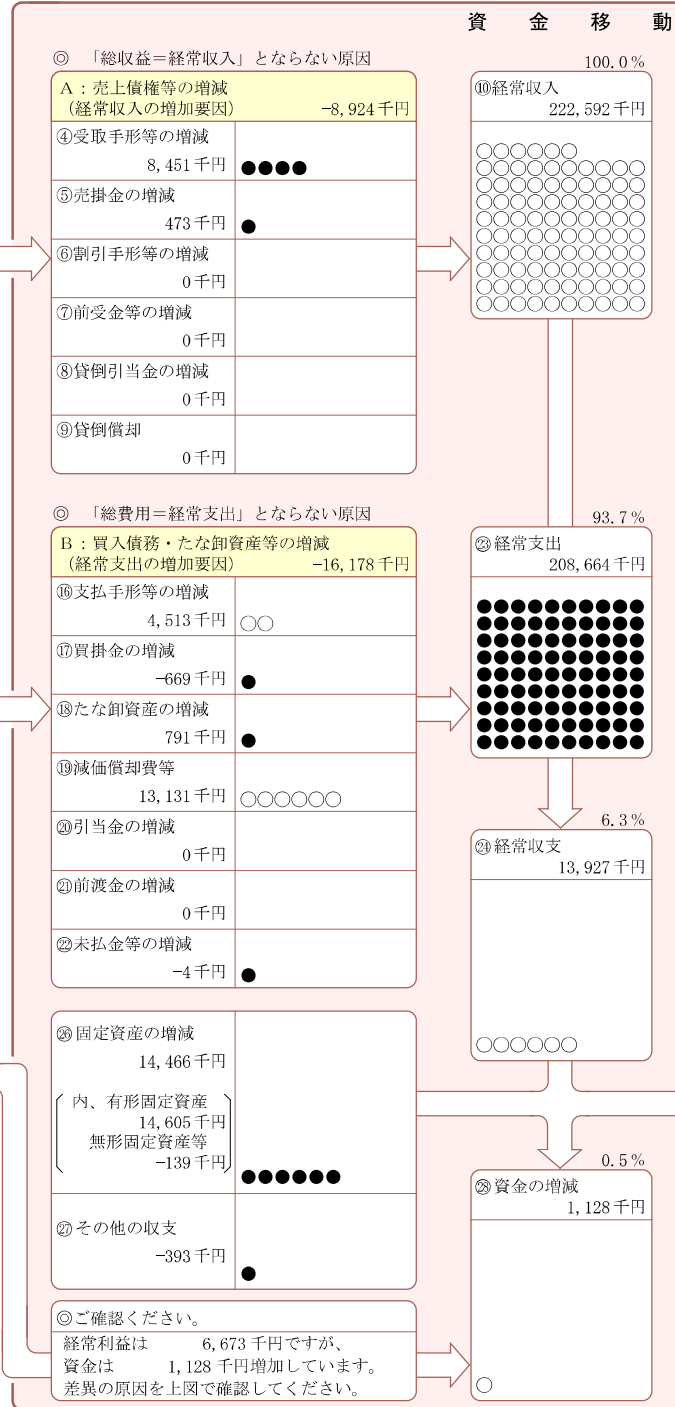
資　金　移　動

◎　「総収益＝経常収入」とならない原因

A：売上債権等の増減
（経常収入の増加要因）　-8, 924 千円

④受取手形等の増減
8, 451 千円　●●●●

⑤売掛金の増減
473 千円　●

⑥割引手形等の増減
0 千円

⑦前受金等の増減
0 千円

⑧貸倒引当金の増減
0 千円

⑨貸倒償却
0 千円

100. 0 %
⑩経常収入
222, 592 千円

◎　「総費用＝経常支出」とならない原因

B：買入債務・たな卸資産等の増減
（経常支出の増加要因）　-16, 178 千円

⑯支払手形等の増減
4, 513 千円　○○

⑰買掛金の増減
-669 千円　●

⑱たな卸資産の増減
791 千円　●

⑲減価償却費等
13, 131 千円　○○○○○○

⑳引当金の増減
0 千円

㉑前渡金の増減
0 千円

㉒未払金等の増減
-4 千円　●

93. 7 %
㉓経常支出
208, 664 千円

6. 3 %
㉔経常収支
13, 927 千円

㉖固定資産の増減
14, 466 千円
内、有形固定資産
14, 605 千円
無形固定資産等
-139 千円
●●●●●●

㉗その他の収支
-393 千円　●

0. 5 %
㉘資金の増減
1, 128 千円

◎ご確認ください。
経常利益は　6, 673 千円ですが、
資金は　1, 128 千円増加しています。
差異の原因を上図で確認してください。